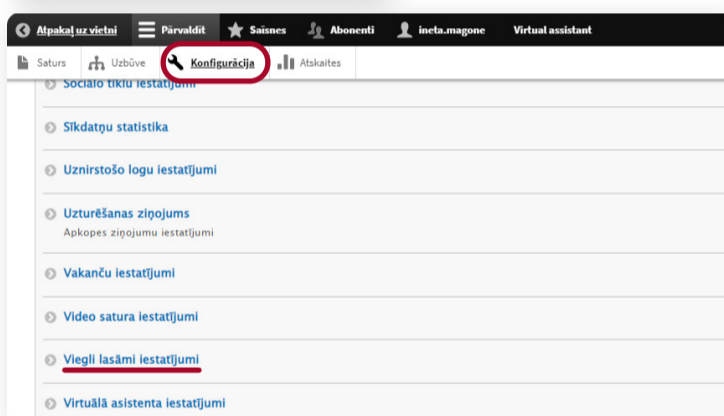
Atpakaļ uz vietni Pārvaldīt Saīsnes Abonenti ineta.magone Virtual assistant

Saturs Uzbūve Konfigurācija Atskaites

Sociālo tīklu iestatījumi

Sīkdatņu statistika

Uznirstošo logu iestatījumi

Uzturēšanas ziņojums
Apkopes ziņojumu iestatījumi

Vakanču iestatījumi

Video satura iestatījumi

Viegli lasāmi iestatījumi

Virtuālā asistenta iestatījumi